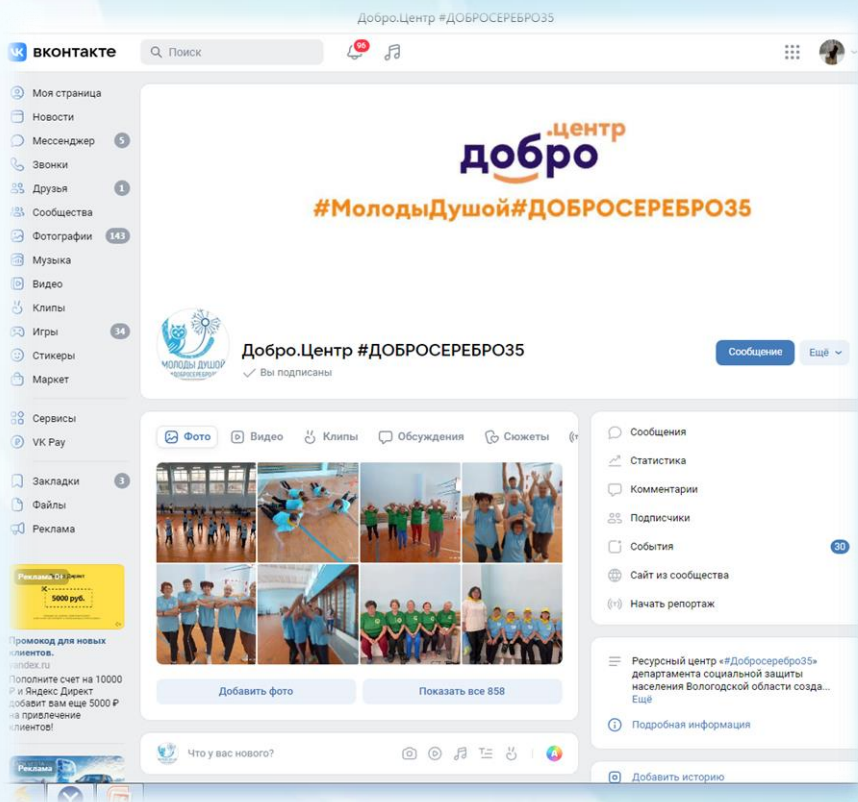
Добро.Центр #ДОБРОСЕРЕБРО35

вконтакте
Поиск
96

Моя страница
Новости
Мессенджер 5
Звонки
Друзья 1
Сообщества
Фотографии 143
Музыка
Видео
Клипы
Игры 34
Стикеры
Маркет

Сервисы
VK Pay

Закладки 3
Файлы
Реклама

Реклама 0+ Директ
5000 руб.
Промокод для новых клиентов.
yandex.ru
Пополните счет на 10000 ₽ и Яндекс Директ добавит вам еще 5000 ₽ на привлечение клиентов!

Реклама

.центр
добро
#МолодыДушой#ДОБРОСЕРЕБРО35

Молоды душой
#добросеребро35

Добро.Центр #ДОБРОСЕРЕБРО35
Вы подписаны

Сообщение
Ещё

Фото
Видео
Клипы
Обсуждения
Сюжеты

Добавить фото
Показать все 858

Что у вас нового?

Сообщения
Статистика
Комментарии
Подписчики
События 30
Сайт из сообщества
Начать репортаж

Ресурсный центр «#Добросеребро35» департамента социальной защиты населения Вологодской области созда...
Ещё

Подробная информация

Добавить историю